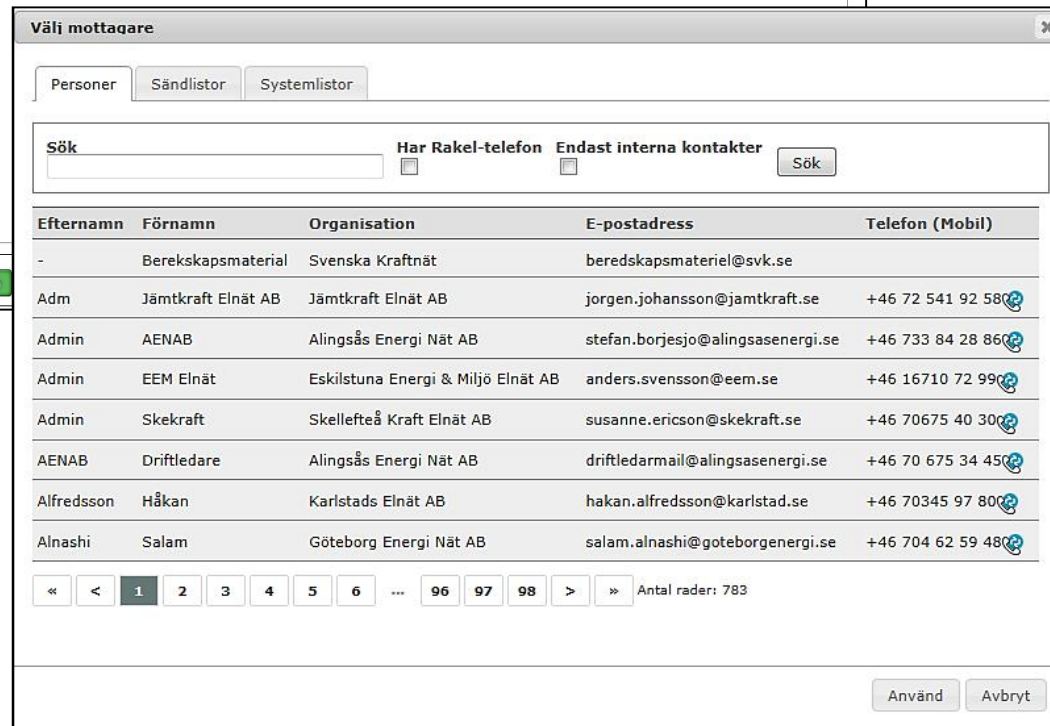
Välj mottagare

Personer | Sändlistor | Systemlistor

Sök

Har Rakel-telefon

Endast interna kontakter

Sök

| Efternamn | Förnamn | Organisation | E-postadress | Telefon (Mobil) |
|---|---|---|---|---|
| - | Berekskapsmaterial | Svenska Kraftnät | beredskapsmateriel@svk.se | |
| Adm | Jämtkraft Elnät AB | Jämtkraft Elnät AB | jorgen.johansson@jamtkraft.se | +46 72 541 92 58 |
| Admin | AENAB | Alingsås Energi Nät AB | stefan.borjesjo@alingsasenergi.se | +46 733 84 28 86 |
| Admin | EEM Elnät | Eskilstuna Energi & Miljö Elnät AB | anders.svensson@eem.se | +46 16710 72 99 |
| Admin | Skekraft | Skellefteå Kraft Elnät AB | susanne.ericson@skekraft.se | +46 70675 40 30 |
| AENAB | Driftledare | Alingsås Energi Nät AB | driftledarmail@alingsasenergi.se | +46 70 675 34 45 |
| Alfredsson | Håkan | Karlstads Elnät AB | hakan.alfredsson@karlstad.se | +46 70345 97 80 |
| Alnashi | Salam | Göteborg Energi Nät AB | salam.alnashi@goteborgenergi.se | +46 704 62 59 48 |

« < 1 2 3 4 5 6 ... 96 97 98 > » Antal rader: 783

Använd Avbryt